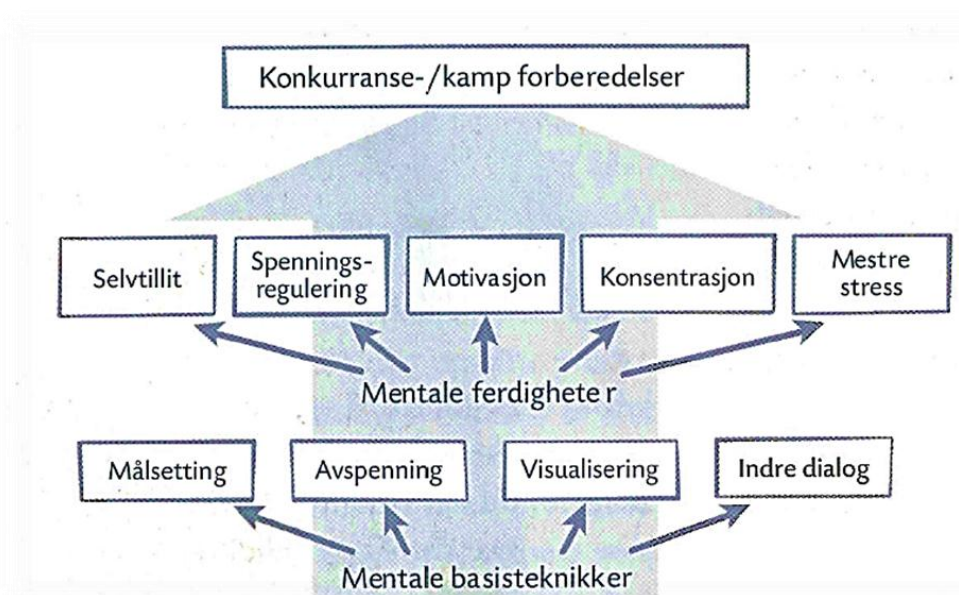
Konkurranse-/kamp forberedelser

Selvtillit

Spenningsregulering

Motivasjon

Konsentrasjon

Mestre stress

Mentale ferdighete r

Målsetting

Avspenning

Visualisering

Indre dialog

Mentale basisteknikker